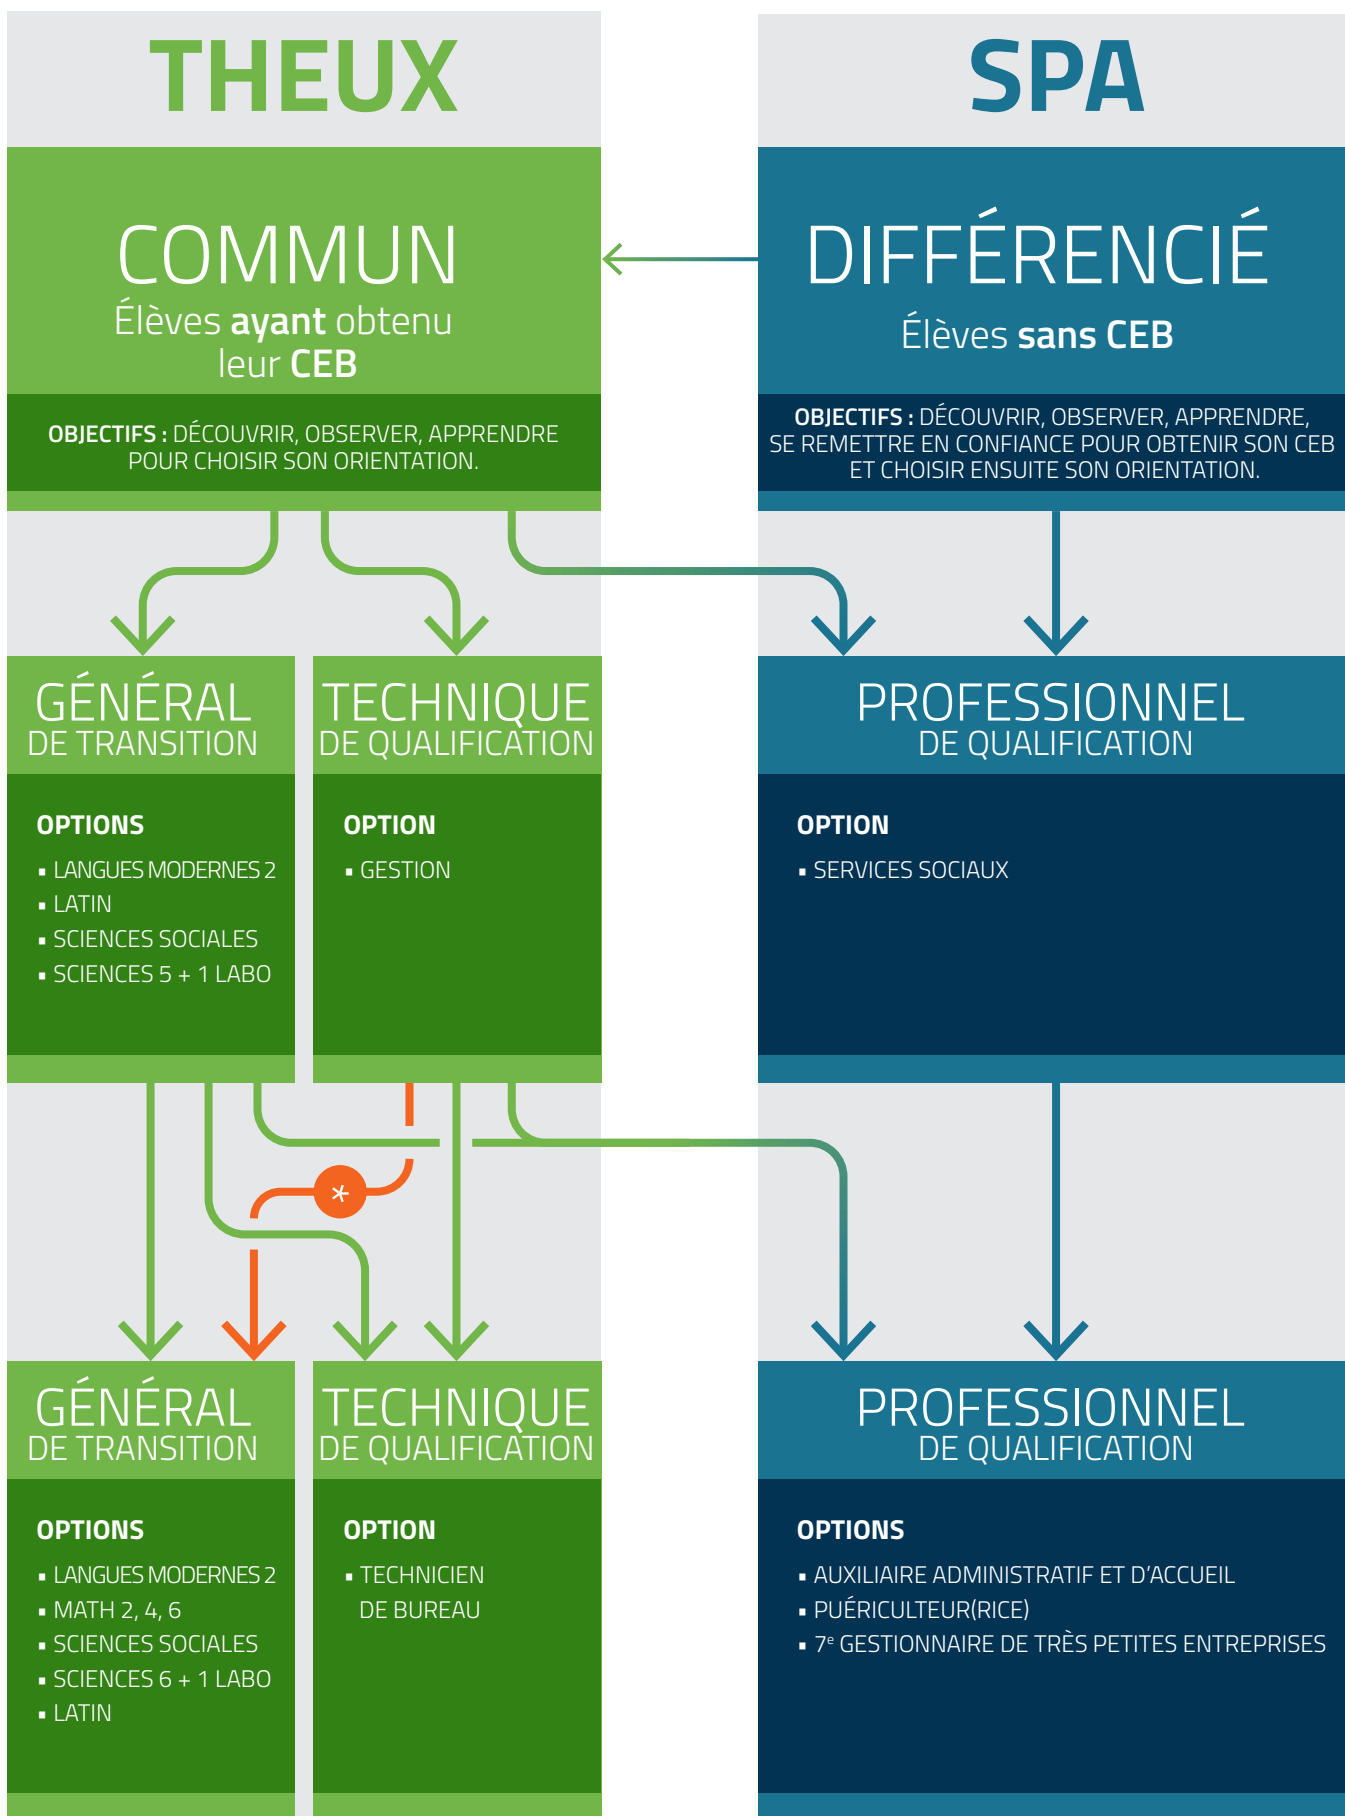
THEUX

SPA

COMMUN
Élèves ayant obtenu leur CEB

OBJECTIFS : DÉCOUVRIR, OBSERVER, APPRENDRE POUR CHOISIR SON ORIENTATION.

DIFFÉRENCIÉ
Élèves sans CEB

OBJECTIFS : DÉCOUVRIR, OBSERVER, APPRENDRE, SE REMETTRE EN CONFIANCE POUR OBTENIR SON CEB ET CHOISIR ENSUITE SON ORIENTATION.

GÉNÉRAL DE TRANSITION

OPTIONS
• LANGUES MODERNES 2
• LATIN
• SCIENCES SOCIALES
• SCIENCES 5 + 1 LABO

TECHNIQUE DE QUALIFICATION

OPTION
• GESTION

PROFESSIONNEL DE QUALIFICATION

OPTION
• SERVICES SOCIAUX

*

GÉNÉRAL DE TRANSITION

OPTIONS
• LANGUES MODERNES 2
• MATH 2, 4, 6
• SCIENCES SOCIALES
• SCIENCES 6 + 1 LABO
• LATIN

TECHNIQUE DE QUALIFICATION

OPTION
• TECHNICIEN DE BUREAU

PROFESSIONNEL DE QUALIFICATION

OPTIONS
• AUXILIAIRE ADMINISTRATIF ET D'ACCUEIL
• PUÉRICULTEUR(RICE)
• $7^e$ GESTIONNAIRE DE TRÈS PETITES ENTREPRISES